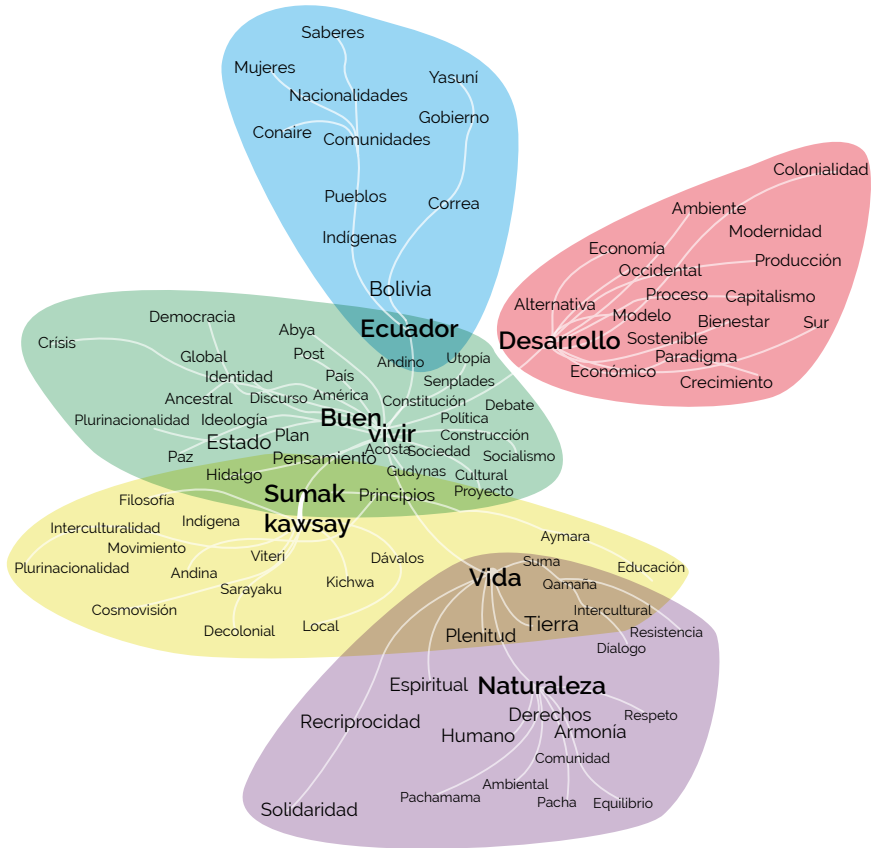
Saberes
Mujeres
Nacionalidades
Yasuní
Gobierno
Conaire
Comunidades
Pueblos
Correa
Indígenas
Bolivia
Ecuador

Colonialidad
Ambiente
Modernidad
Economía
Producción
Occidental
Alternativa
Proceso
Capitalismo
Modelo
Bienestar
Sur
Desarrollo
Sostenible
Paradigma
Económico
Crecimiento

Democracia
Abya
Crísis
Global
Post
Andino
Utopia
Identidad
País
Senplades
Ancestral
Discurso
América
Constitución
Debate
Plurinacionalidad
Ideología
Buen
vivir
Política
Estado
Plan
Construcción
Paz
Pensamiento
Acosta
Sociedad
Socialismo
Hidalgo
Gudynas
Cultural
Proyecto

Sumak
kawsay
Principios
Filosofía
Interculturalidad
Indígena
Movimiento
Viteri
Plurinacionalidad
Andina
Dávalos
Sarayaku
Kichwa
Cosmovisión
Decolonial
Local

Aymara
Educación
Vida
Suma
Qamaña
Intercultural
Tierra
Plenitud
Resistencia
Dialogo

Espiritual
Naturaleza
Recripocidad
Derechos
Respeto
Humano
Armonía
Comunidad
Ambiental
Pachamama
Pacha
Equilibrio
Solidaridad